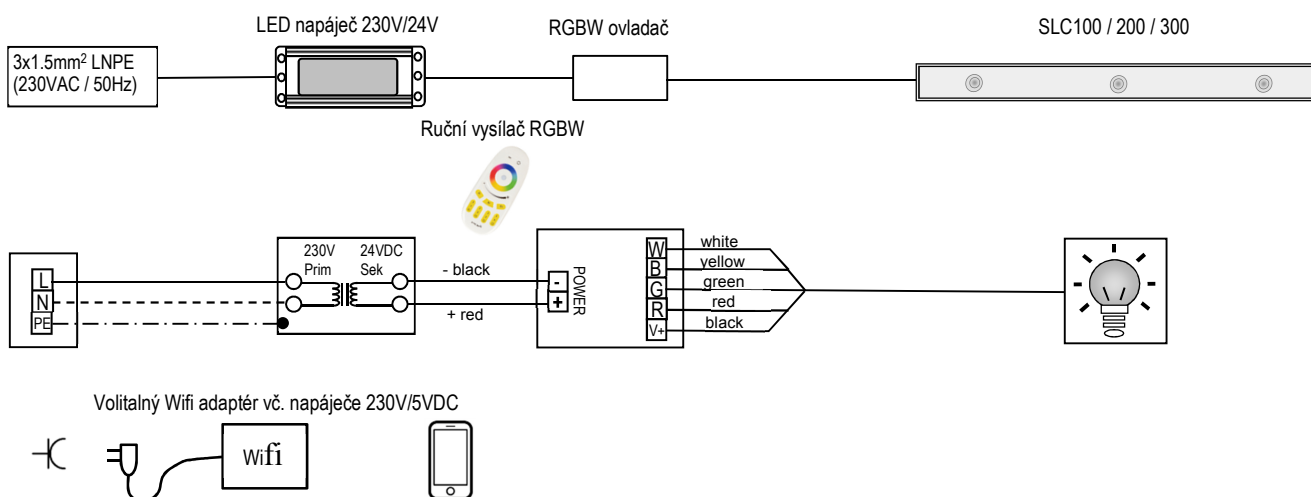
LED napáječ 230V/24V

RGBW ovladač

SLC100 / 200 / 300

3x1.5mm$^2$ LNPE
(230VAC / 50Hz)

Ruční vysílač RGBW

L
N
PE

230V
Prim

24VDC
Sek

- black

+ red

-
+
POWER

W
B
G
R
V+

white
yellow
green
red
black

Volitalný Wifi adaptér vč. napáječe 230V/5VDC

Wifi